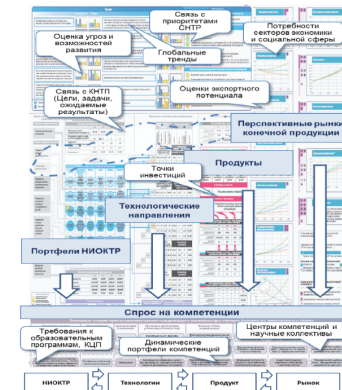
Связь с приоритетами СНТР

Оценка угроз и возможностей развития

Глобальные тренды

Потребности секторов экономики и социальной сферы

Связь с КНТП (Цели, задачи, ожидаемые результаты)

Оценки экспортного потенциала

Перспективные рынки конечной продукции

Точки инвестиций

Продукты

Технологические направления

Портфели НИОКТР

Спрос на компетенции

Требования к образовательным программам, КЦП

Динамические портфели компетенций

Центры компетенций и научные коллективы

НИОКТР

Технологии

Продукт

Рынок